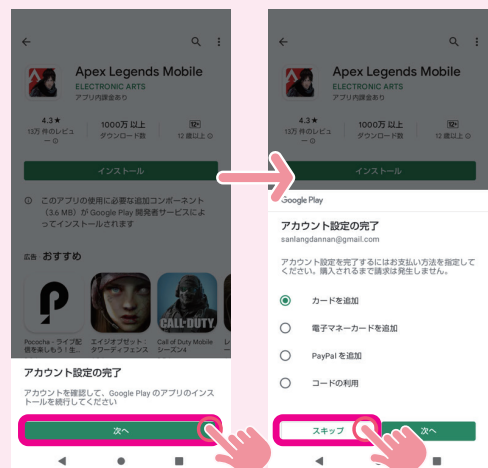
Apex Legends Mobile
ELECTRONIC ARTS
アプリ内課金あり

4.3★
13万 件のレビュー
1000万 以上
ダウンロード数
12+
12 歳以上

インストール

このアプリの使用に必要な追加コンポーネント（3.6 MB）が Google Play 開発者サービスによってインストールされます

広告 おすすめ

Pococha - ライブ配信を楽しもう
ゾンビオサバト：タワーディフェンス
CALL OF DUTY
Call of Duty Mobile シーズン4

アカウント設定の完了
アカウントを確認して、Google Play のアプリのインストールを続行してください

次へ

Apex Legends Mobile
ELECTRONIC ARTS
アプリ内課金あり

4.3★
13万 件のレビュー
1000万 以上
ダウンロード数
12+
12 歳以上

インストール

Google Play
アカウント設定の完了
sanlangdannan@gmail.com

アカウント設定を完了するにはお支払い方法を指定してください。購入されるまで請求は発生しません。

カードを追加
電子マネーカードを追加
PayPal を追加
コードの利用

スキップ
次へ